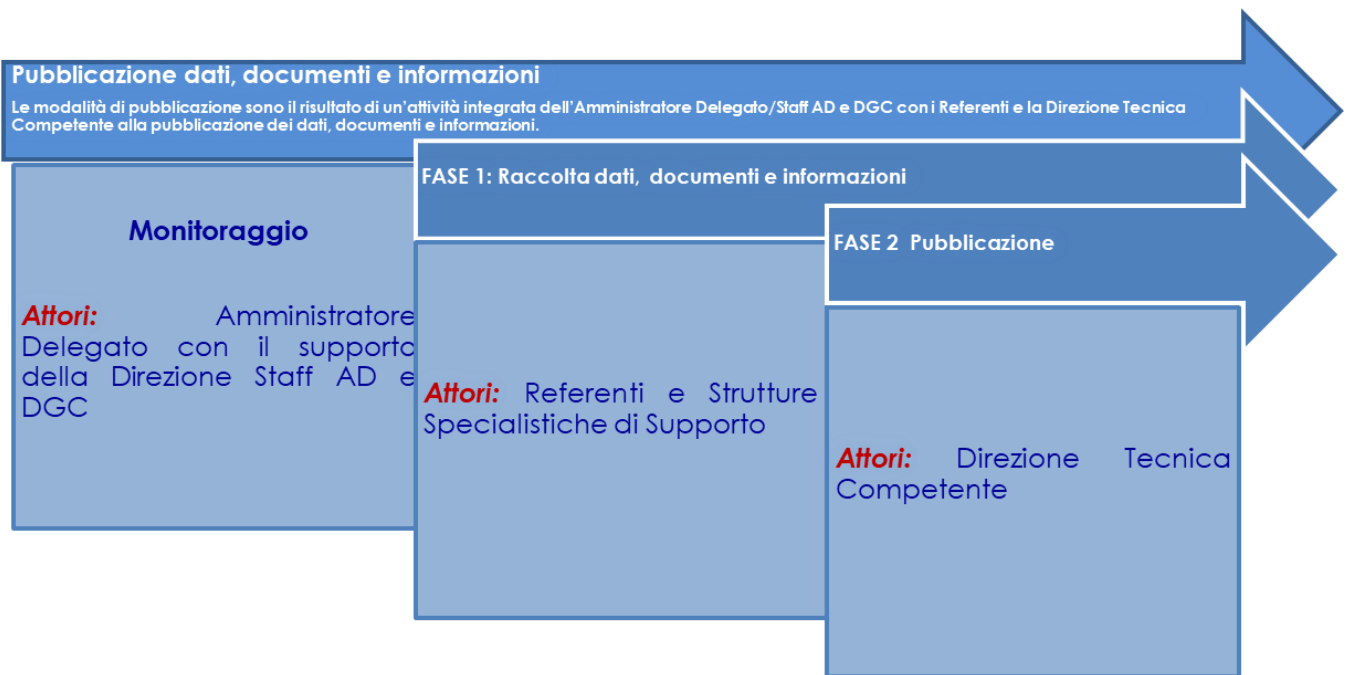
Pubblicazione dati, documenti e informazioni

Le modalità di pubblicazione sono il risultato di un'attività integrata dell'Amministratore Delegato/Staff AD e DGC con i Referenti e la Direzione Tecnica Competente alla pubblicazione dei dati, documenti e informazioni.

Monitoraggio

Attori: Amministratore Delegato con il supporto della Direzione Staff AD e DGC

FASE 1: Raccolta dati, documenti e informazioni

Attori: Referenti e Strutture Specialistiche di Supporto

FASE 2 Pubblicazione

Attori: Direzione Tecnica Competente